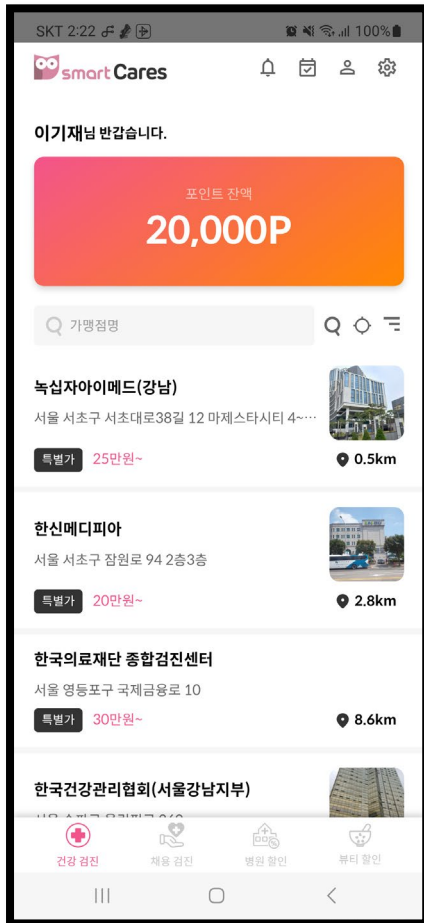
SKT 2:22 100%

smart Cares

이기재님 반갑습니다.

포인트 잔액

20,000P

가맹점명

녹십자아이메드(강남)

서울 서초구 서초대로38길 12 마제스타시티 4~…

특별가 25만원~

0.5km

한신메디피아

서울 서초구 잠원로 94 2층3층

특별가 20만원~

2.8km

한국의료재단 종합검진센터

서울 영등포구 국제금융로 10

특별가 30만원~

8.6km

한국건강관리협회(서울강남지부)

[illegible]

건강 검진

채용 검진

병원 할인

뷰티 할인